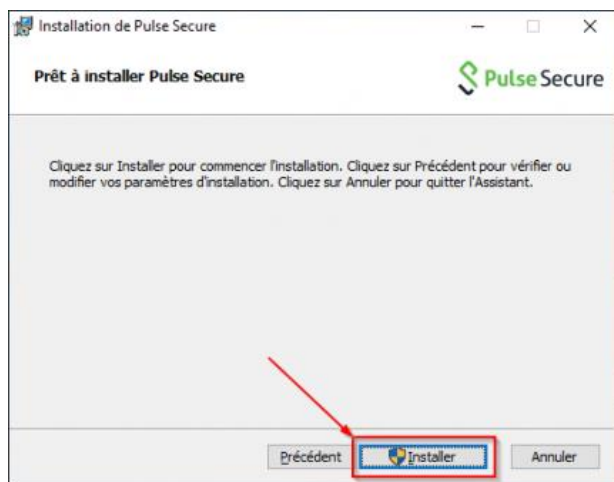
Installation de Pulse Secure

Prêt à installer Pulse Secure

Pulse Secure

Cliquez sur Installer pour commencer l'installation. Cliquez sur Précédent pour vérifier ou modifier vos paramètres d'installation. Cliquez sur Annuler pour quitter l'Assistant.

Précédent

Installer

Annuler